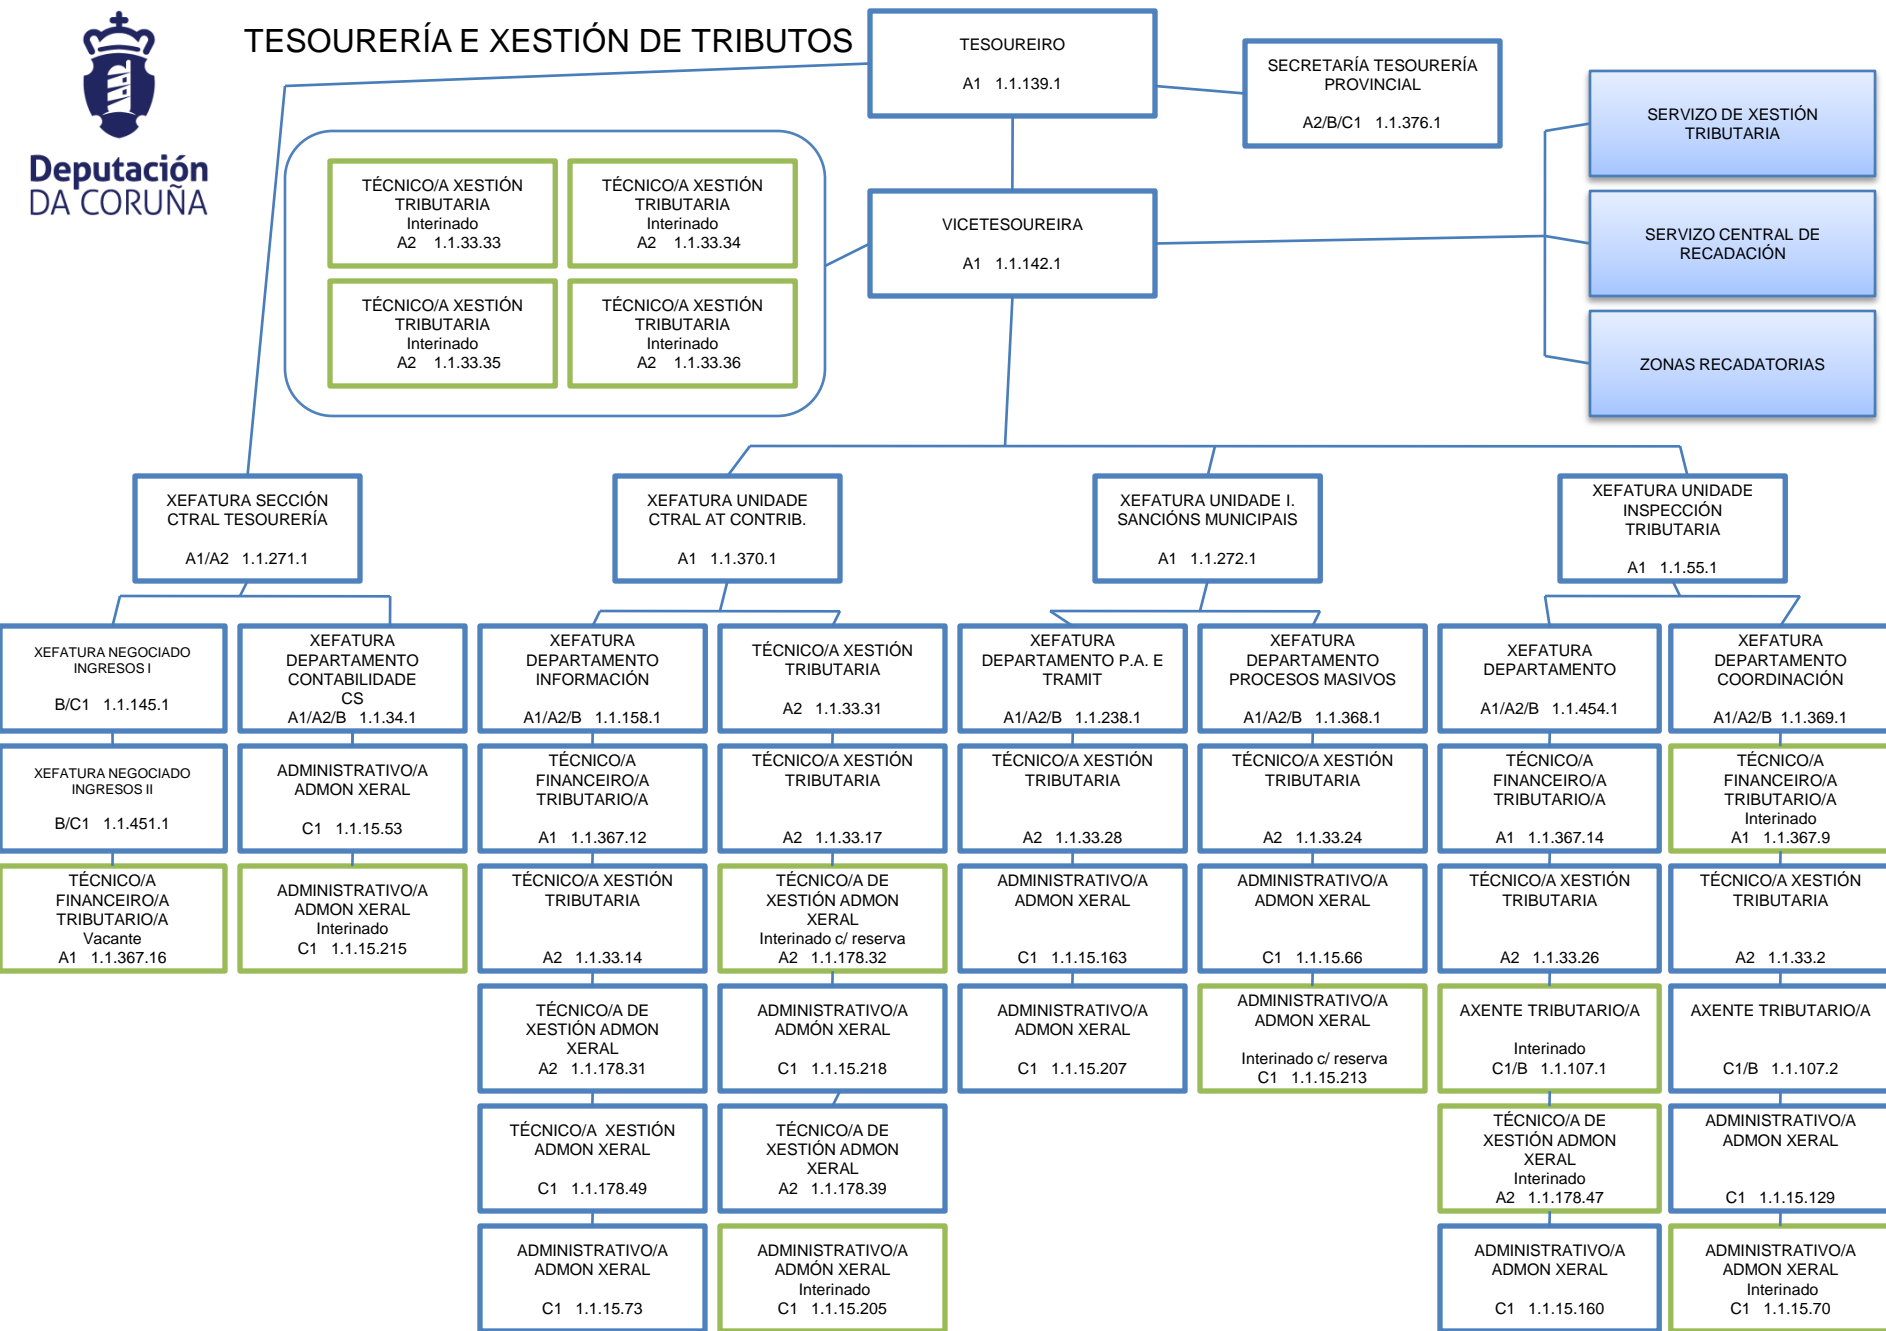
Deputación DA CORUÑA

TESOURERÍA E XESTIÓN DE TRIBUTOS

TESOUREIRO
A1 1.1.139.1

SECRETARÍA TESOURERÍA PROVINCIAL
A2/B/C1 1.1.376.1

SERVIZO DE XESTIÓN TRIBUTARIA

SERVIZO CENTRAL DE RECADACIÓN

ZONAS RECADATORIAS

VICETESOUREIRA
A1 1.1.142.1

TÉCNICO/A XESTIÓN TRIBUTARIA
Interinado
A2 1.1.33.33

TÉCNICO/A XESTIÓN TRIBUTARIA
Interinado
A2 1.1.33.34

TÉCNICO/A XESTIÓN TRIBUTARIA
Interinado
A2 1.1.33.35

TÉCNICO/A XESTIÓN TRIBUTARIA
Interinado
A2 1.1.33.36

XEFATURA SECCIÓN CTRAL TESOURERÍA
A1/A2 1.1.271.1

XEFATURA UNIDADE CTRAL AT CONTRIB.
A1 1.1.370.1

XEFATURA UNIDADE I. SANCIÓNS MUNICIPAIS
A1 1.1.272.1

XEFATURA UNIDADE INSPECCIÓN TRIBUTARIA
A1 1.1.55.1

XEFATURA NEGOCIADO INGRESOS I
B/C1 1.1.145.1

XEFATURA NEGOCIADO INGRESOS II
B/C1 1.1.451.1

TÉCNICO/A FINANCEIRO/A TRIBUTARIO/A
Vacante
A1 1.1.367.16

XEFATURA DEPARTAMENTO CONTABILIDADE CS
A1/A2/B 1.1.34.1

ADMINISTRATIVO/A ADMON XERAL
C1 1.1.15.53

ADMINISTRATIVO/A ADMON XERAL
Interinado
C1 1.1.15.215

XEFATURA DEPARTAMENTO INFORMACIÓN
A1/A2/B 1.1.158.1

TÉCNICO/A FINANCEIRO/A TRIBUTARIO/A
A1 1.1.367.12

TÉCNICO/A XESTIÓN TRIBUTARIA
A2 1.1.33.14

TÉCNICO/A DE XESTIÓN ADMON XERAL
A2 1.1.178.31

TÉCNICO/A XESTIÓN ADMON XERAL
C1 1.1.178.49

ADMINISTRATIVO/A ADMON XERAL
C1 1.1.15.73

TÉCNICO/A XESTIÓN TRIBUTARIA
A2 1.1.33.31

TÉCNICO/A XESTIÓN TRIBUTARIA
A2 1.1.33.17

TÉCNICO/A DE XESTIÓN ADMON XERAL
Interinado c/ reserva
A2 1.1.178.32

ADMINISTRATIVO/A ADMÓN XERAL
C1 1.1.15.218

TÉCNICO/A DE XESTIÓN ADMON XERAL
A2 1.1.178.39

ADMINISTRATIVO/A ADMÓN XERAL
Interinado
C1 1.1.15.205

XEFATURA DEPARTAMENTO P.A. E TRAMIT
A1/A2/B 1.1.238.1

TÉCNICO/A XESTIÓN TRIBUTARIA
A2 1.1.33.28

ADMINISTRATIVO/A ADMON XERAL
C1 1.1.15.163

ADMINISTRATIVO/A ADMON XERAL
C1 1.1.15.207

XEFATURA DEPARTAMENTO PROCESOS MASIVOS
A1/A2/B 1.1.368.1

TÉCNICO/A XESTIÓN TRIBUTARIA
A2 1.1.33.24

ADMINISTRATIVO/A ADMON XERAL
C1 1.1.15.66

ADMINISTRATIVO/A ADMON XERAL
Interinado c/ reserva
C1 1.1.15.213

XEFATURA DEPARTAMENTO
A1/A2/B 1.1.454.1

TÉCNICO/A FINANCEIRO/A TRIBUTARIO/A
A1 1.1.367.14

TÉCNICO/A XESTIÓN TRIBUTARIA
A2 1.1.33.26

AXENTE TRIBUTARIO/A
Interinado
C1/B 1.1.107.1

TÉCNICO/A DE XESTIÓN ADMON XERAL
Interinado
A2 1.1.178.47

ADMINISTRATIVO/A ADMON XERAL
C1 1.1.15.160

XEFATURA DEPARTAMENTO COORDINACIÓN
A1/A2/B 1.1.369.1

TÉCNICO/A FINANCEIRO/A TRIBUTARIO/A
Interinado
A1 1.1.367.9

TÉCNICO/A XESTIÓN TRIBUTARIA
A2 1.1.33.2

AXENTE TRIBUTARIO/A
C1/B 1.1.107.2

ADMINISTRATIVO/A ADMON XERAL
C1 1.1.15.129

ADMINISTRATIVO/A ADMON XERAL
Interinado
C1 1.1.15.70